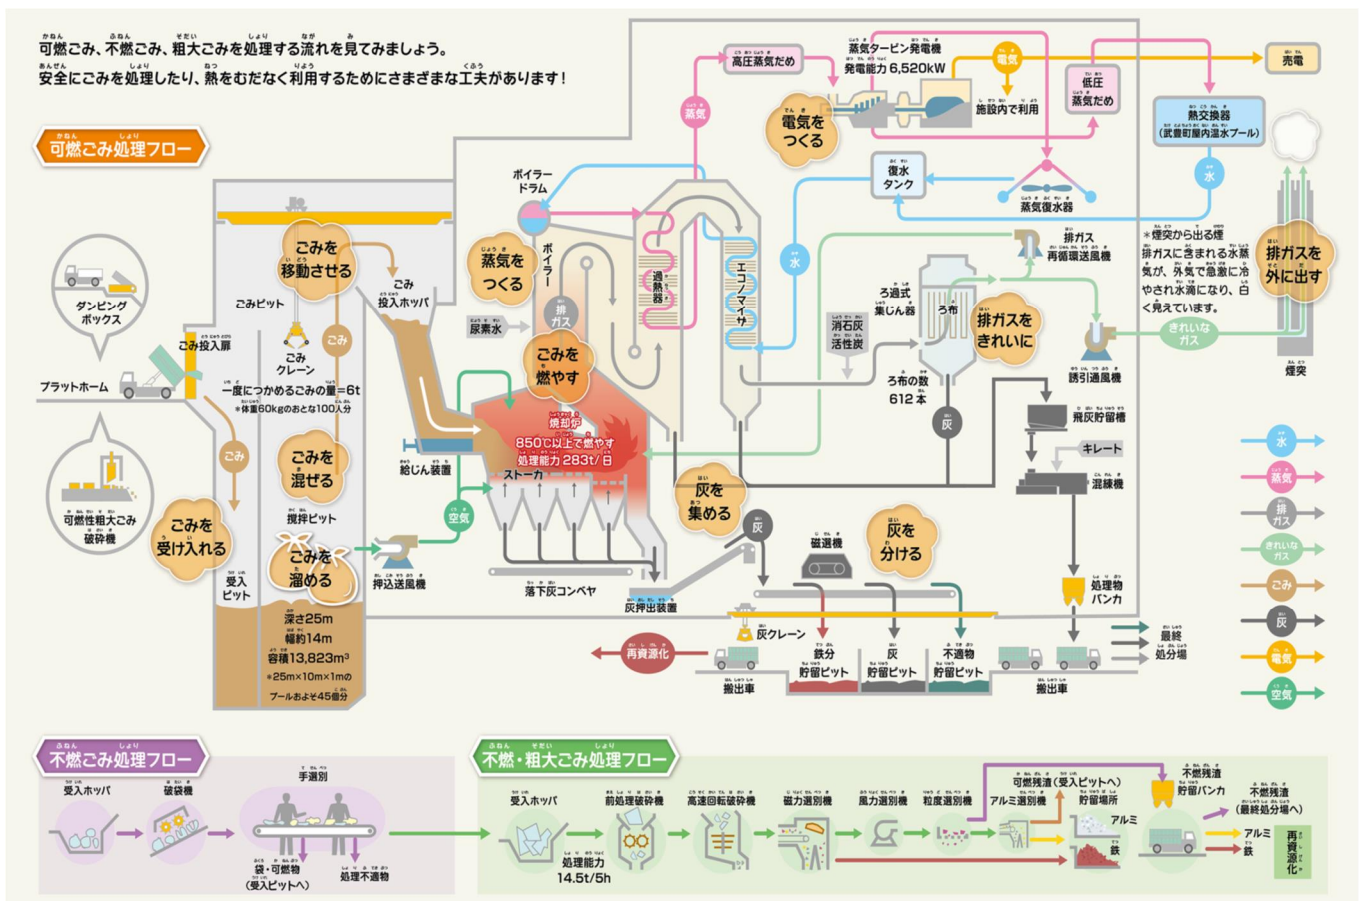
可燃ごみ、不燃ごみ、粗大ごみを処理する流れを見てみましょう。
安全にごみを処理したり、熱をむだなく利用するためにさまざまな工夫があります！

可燃ごみ処理フロー

高圧蒸気だめ
蒸気タービン発電機
発電能力 6,520kW
電気
売電
低圧蒸気だめ
施設内で利用
熱交換器
(武豊町屋内温水プール)
蒸気
電気をつくる
復水タンク
蒸気復水器
水
ボイラードラム
ボイラー
蒸気をつくる
過熱器
エコノマイザ
水
排ガス再循環送風機
＊煙突から出る煙
排ガスにふくまれる水蒸気が、外気で急激に冷やされ水滴になり、白く見えています。
排ガスを外に出す
ダンピングボックス
ごみを移動させる
ごみ投入ホッパ
ごみピット
ごみ投入扉
ごみクレーン
ごみ
尿素水
排ガス
ごみを燃やす
ろ過式集じん器
消石灰活性炭
ろ布
排ガスをきれいに
きれいなガス
誘引通風機
煙突
プラットホーム
一度につかめるごみの量=6t
＊体重60kgのおとな100人分
ろ布の数 612本
灰
飛灰貯留槽
焼却炉
850℃以上で燃やす
処理能力 283t/日
キレート
給じん装置
混練機
ごみ
ごみを混ぜる
ストーカ
可燃性粗大ごみ破砕機
攪拌ピット
空気
灰を集める
灰を分ける
ごみを受け入れる
ごみを溜める
押込送風機
灰
磁選機
受入ピット
落下灰コンベヤ
処理物バンカ
灰押出装置
深さ25m
幅約14m
容積13,823m³
＊25m×10m×1mのプールおよそ45個分
灰クレーン
最終処分場
再資源化
鉄分貯留ピット
灰貯留ピット
不適物貯留ピット
搬出車
搬出車
水
蒸気
排ガス
きれいなガス
ごみ
灰
電気
空気

不燃ごみ処理フロー
受入ホッパ
破袋機
手選別
袋・可燃物(受入ピットへ)
処理不適物

不燃・粗大ごみ処理フロー
受入ホッパ
処理能力 14.5t/5h
前処理破砕機
高速回転破砕機
磁力選別機
風力選別機
粒度選別機
アルミ選別機
可燃残渣(受入ピットへ)
貯留場所
アルミ
鉄
不燃残渣貯留バンカ
不燃残渣(最終処分場へ)
アルミ
鉄
再資源化